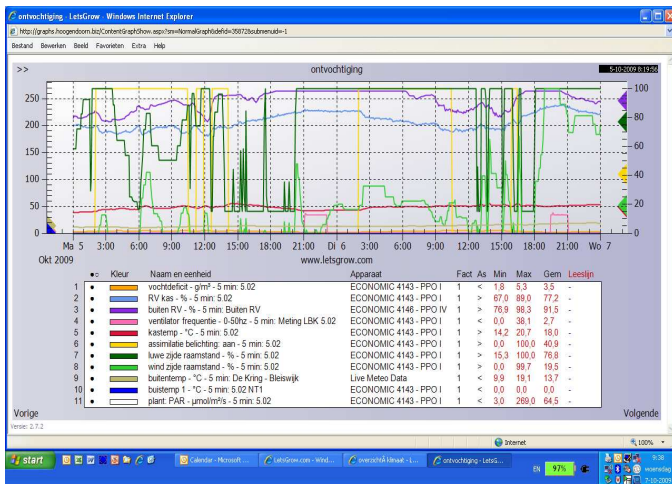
ontvochtiging - LetsGrow - Windows Internet Explorer

http://graphs.hoogendoorn.biz/ContentGraphShow.aspx?sm=NormalGraph&defid=358728submenuid=1

Bestand Bewerken Beeld Favorieten Extra Help

>> ontvochtiging 5-10-2009 8:19:56

250 200 150 100 50 0

100 80 60 40 20 0

Ma 5 3:00 6:00 9:00 12:00 15:00 18:00 21:00 Di 6 3:00 6:00 9:00 12:00 15:00 18:00 21:00 Wo 7

Okt 2009 www.letsgrow.com

| | ●○ | Kleur | Naam en eenheid | Apparaat | Fact | As | Min | Max | Gem | Leeslijn |
|---|---|---|---|---|---|---|---|---|---|---|
| 1 | ● | | vochtdeficit - g/m³ - 5 min: 5.02 | ECONOMIC 4143 - PPO I | 1 | < | 1,8 | 5,3 | 3,5 | - |
| 2 | ● | | RV kas - % - 5 min: 5.02 | ECONOMIC 4143 - PPO I | 1 | > | 67,0 | 89,0 | 77,2 | - |
| 3 | ● | | buiten RV - % - 5 min: Buiten RV | ECONOMIC 4146 - PPO IV | 1 | > | 76,9 | 98,3 | 91,5 | - |
| 4 | ● | | ventilator frequentie - 0-50hz - 5 min: Meting LBK 5.02 | ECONOMIC 4143 - PPO I | 1 | < | 0,0 | 38,1 | 2,7 | - |
| 5 | ● | | kastemp - °C - 5 min: 5.02 | ECONOMIC 4143 - PPO I | 1 | < | 14,2 | 20,7 | 18,0 | - |
| 6 | ● | | assimilatie belichting: aan - 5 min: 5.02 | ECONOMIC 4143 - PPO I | 1 | > | 0,0 | 100,0 | 40,9 | - |
| 7 | ● | | luwe zijde raamstand - % - 5 min: 5.02 | ECONOMIC 4143 - PPO I | 1 | > | 15,3 | 100,0 | 76,8 | - |
| 8 | ● | | wind zijde raamstand - % - 5 min: 5.02 | ECONOMIC 4143 - PPO I | 1 | > | 0,0 | 99,7 | 19,5 | - |
| 9 | ● | | buitentemp - °C - 5 min: De Kring - Bleiswijk | Live Meteo Data | 1 | < | 9,9 | 19,1 | 13,7 | - |
| 10 | ● | | buistemp 1 - °C - 5 min: 5.02 NT1 | ECONOMIC 4143 - PPO I | 1 | < | 0,0 | 0,0 | 0,0 | - |
| 11 | ● | | plant: PAR - µmol/m²/s - 5 min: 5.02 | ECONOMIC 4143 - PPO I | 1 | < | 3,0 | 269,0 | 64,5 | - |

Vorige Volgende

Versie: 2.7.2

Internet 100%

start Calendar - Microsoft ... LetsGrow.com - Wind... overzicht klimaat - L... ontvochtiging - LetsG... EN 97% 9:38 woensdag 7-10-2009